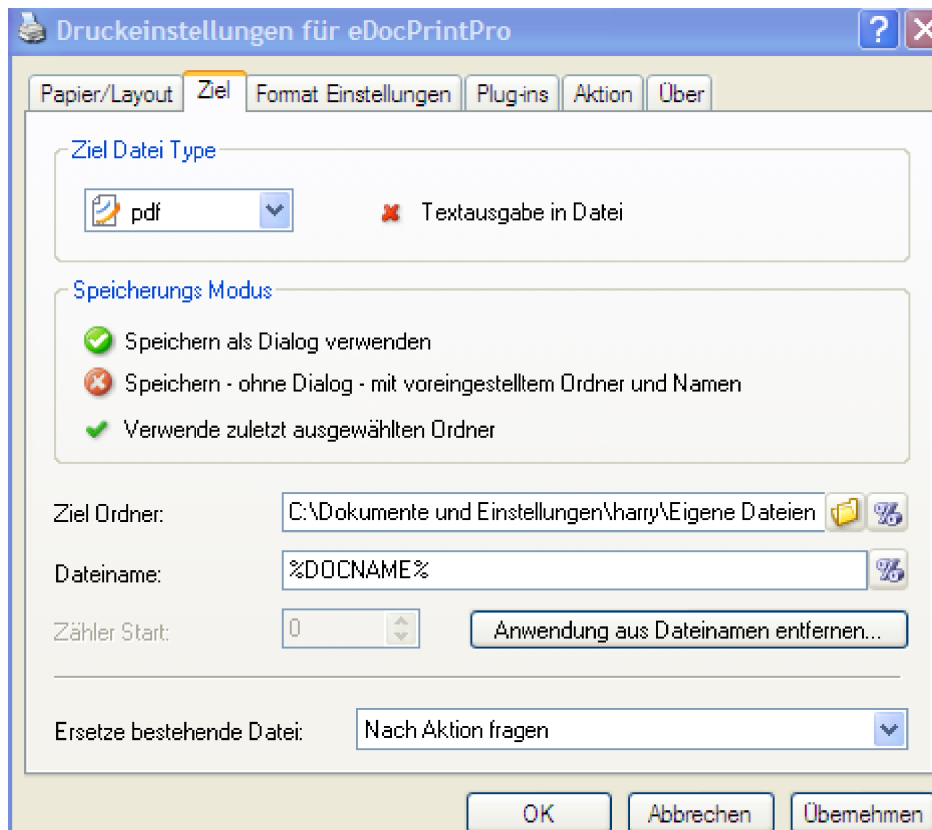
Druckeinstellungen für eDocPrintPro

Papier/Layout | Ziel | Format Einstellungen | Plug-ins | Aktion | Über

Ziel Datei Type

pdf

Textausgabe in Datei

Speicherungs Modus

Speichern als Dialog verwenden

Speichern - ohne Dialog - mit voreingestelltem Ordner und Namen

Verwende zuletzt ausgewählten Ordner

Ziel Ordner: C:\Dokumente und Einstellungen\harry\Eigene Dateien

Dateiname: %DOCNAME%

Zähler Start: 0

Anwendung aus Dateinamen entfernen...

Ersetze bestehende Datei: Nach Aktion fragen

OK | Abbrechen | Übernehmen